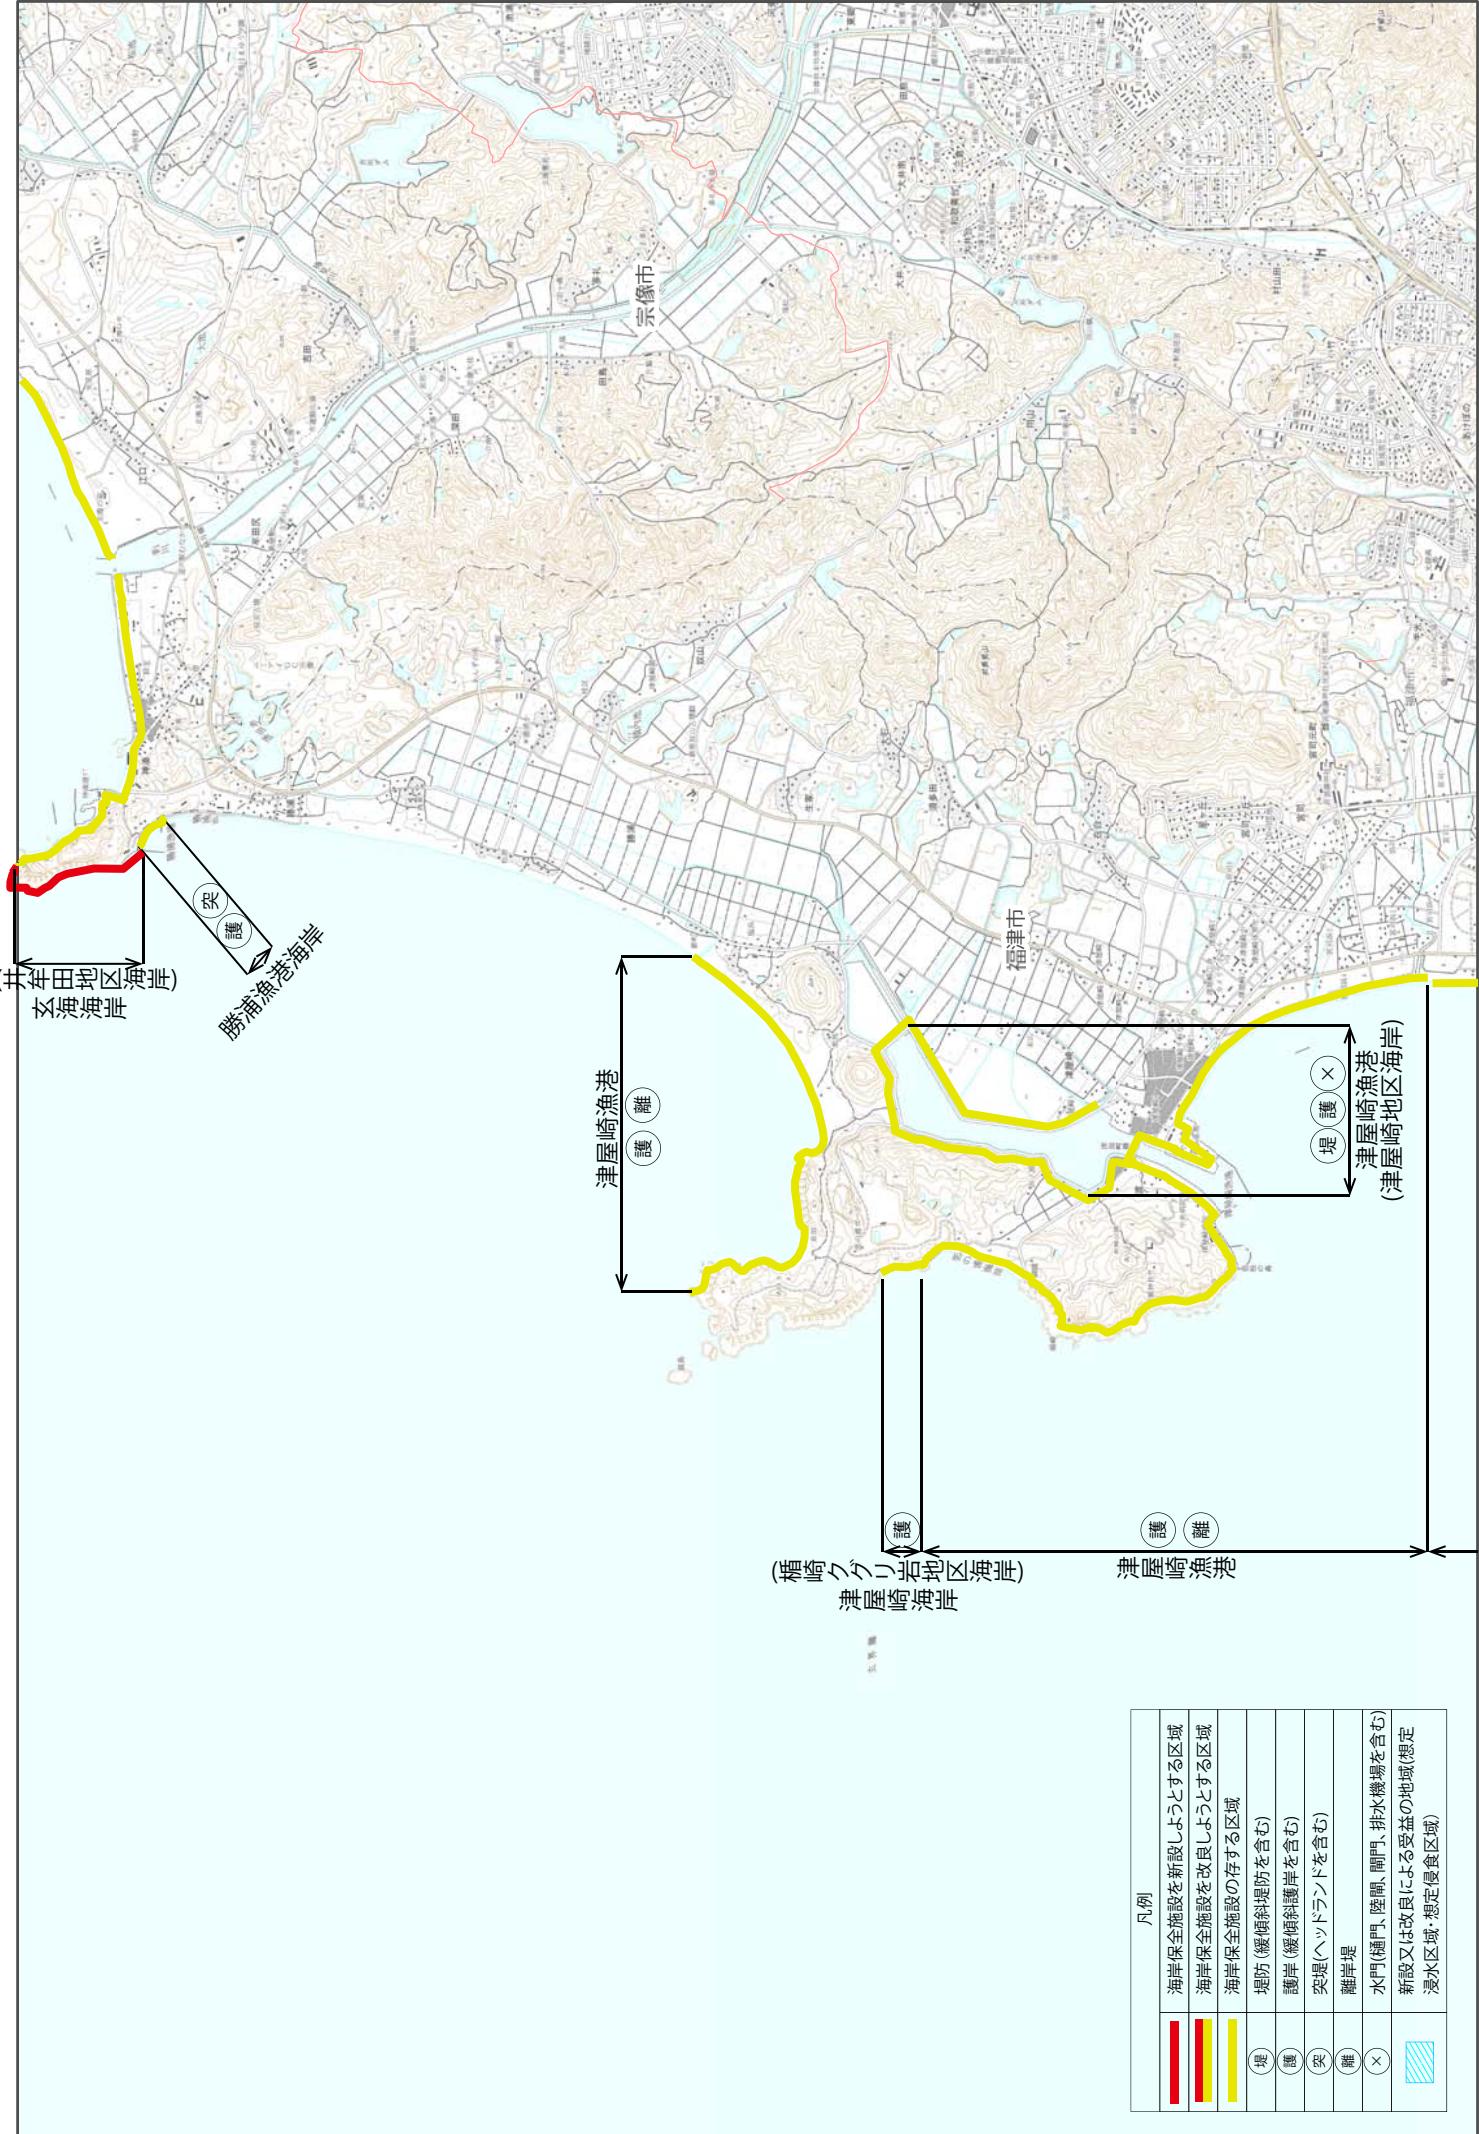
宗像市

福津市

玄海海岸
(牟田地区海岸)

勝浦漁港海岸
突
護

津屋崎漁港
護
離

津屋崎漁港
(津屋崎地区海岸)
堤
護
×

津屋崎海岸
(楯崎グリ岩地区海岸)
護

津屋崎漁港
護
離

凡例

| | |
|---|---|
| | 海岸保全施設を新設しようとする区域 |
| | 海岸保全施設を改良しようとする区域 |
| | 海岸保全施設の存する区域 |
| 堤 | 堤防（緩傾斜堤防を含む） |
| 護 | 護岸（緩傾斜護岸を含む） |
| 突 | 突堤（ヘッドランドを含む） |
| 離 | 離岸堤 |
| × | 水門(樋門、陸閘、閘門、排水機場を含む) |
| | 新設又は改良による受益の地域(想定浸水区域・想定侵食区域) |